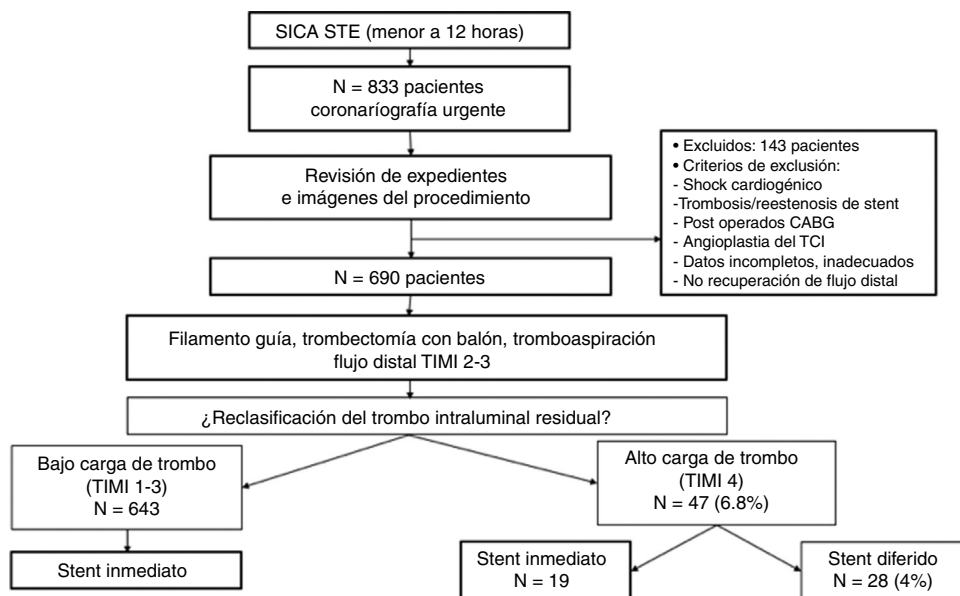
SICA STE (menor a 12 horas)

N = 833 pacientes
coronaríografía urgente

Revisión de expedientes
e imágenes del procedimiento

• Excluidos: 143 pacientes
• Criterios de exclusión:
- Shock cardiogénico
-Trombosis/reestenosis de stent
- Post operados CABG
- Angioplastia del TCI
- Datos incompletos, inadecuados
- No recuperación de flujo distal

N = 690 pacientes

Filamento guía, trombectomía con balón, tromboaspiración
flujo distal TIMI 2-3

¿Reclasificación del trombo intraluminal residual?

Bajo carga de trombo
(TIMI 1-3)
N = 643

Alto carga de trombo
(TIMI 4)
N = 47 (6.8%)

Stent inmediato

Stent inmediato
N = 19

Stent diferido
N = 28 (4%)